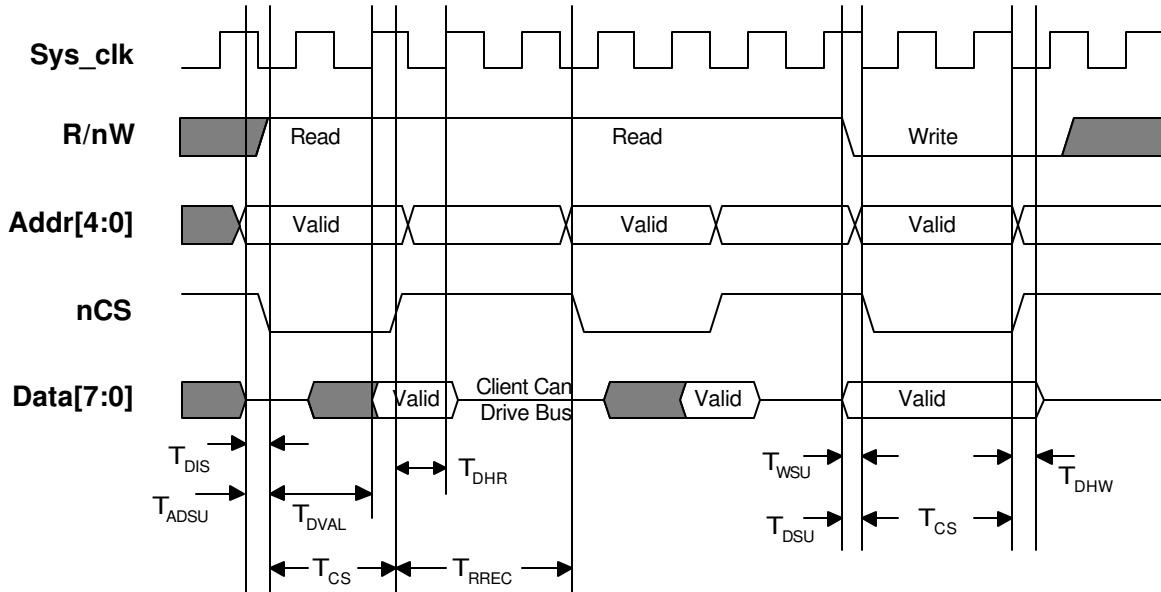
Sys_clk

R/nW

Read

Read

Write

Addr[4:0]

Valid

Valid

Valid

nCS

Data[7:0]

Valid

Client Can Drive Bus

Valid

Valid

$T_{DIS}$

$T_{ADSU}$

$T_{DVAL}$

$T_{DHR}$

$T_{WSU}$

$T_{DHW}$

$T_{DSU}$

$T_{CS}$

$T_{CS}$

$T_{RREC}$